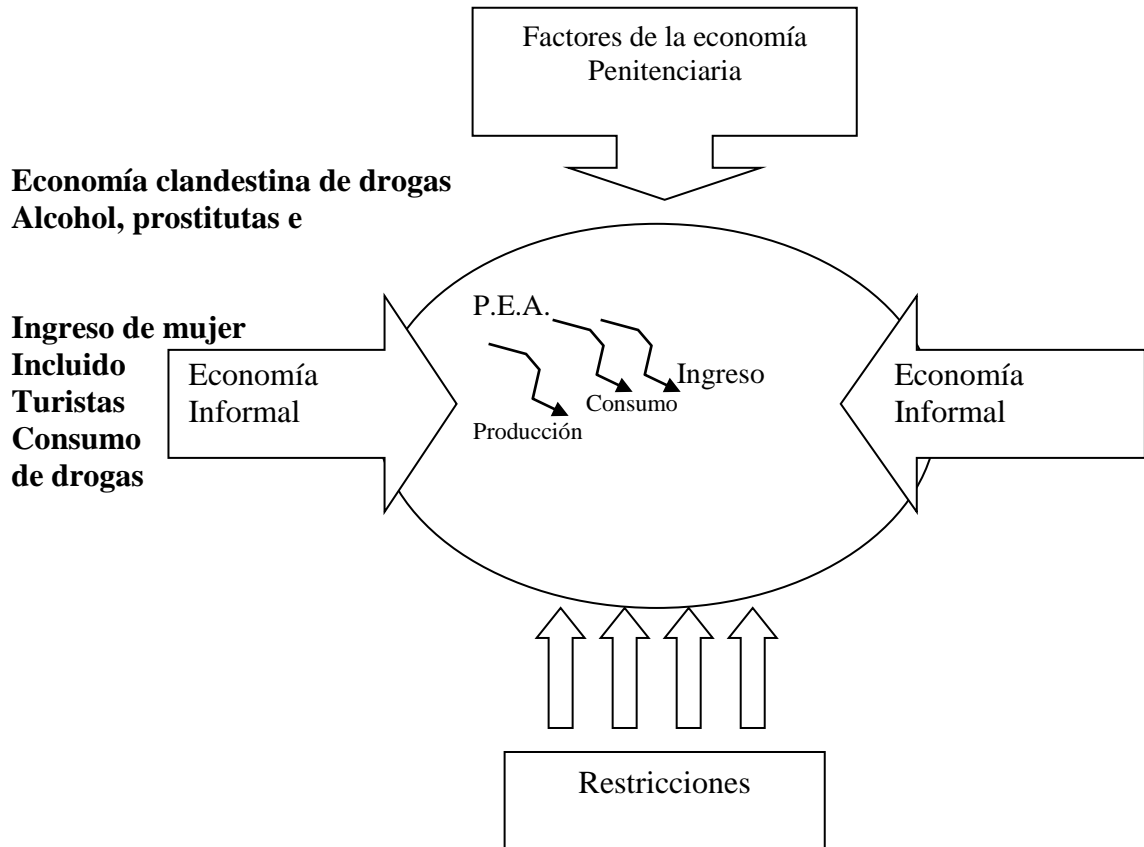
Factores de la economía Penitenciaria

Economía clandestina de drogas
Alcohol, prostitutas e

Ingreso de mujer
Incluido
Turistas
Consumo
de drogas

Economía Informal

P.E.A.

Ingreso

Consumo

Producción

Economía Informal

Restricciones